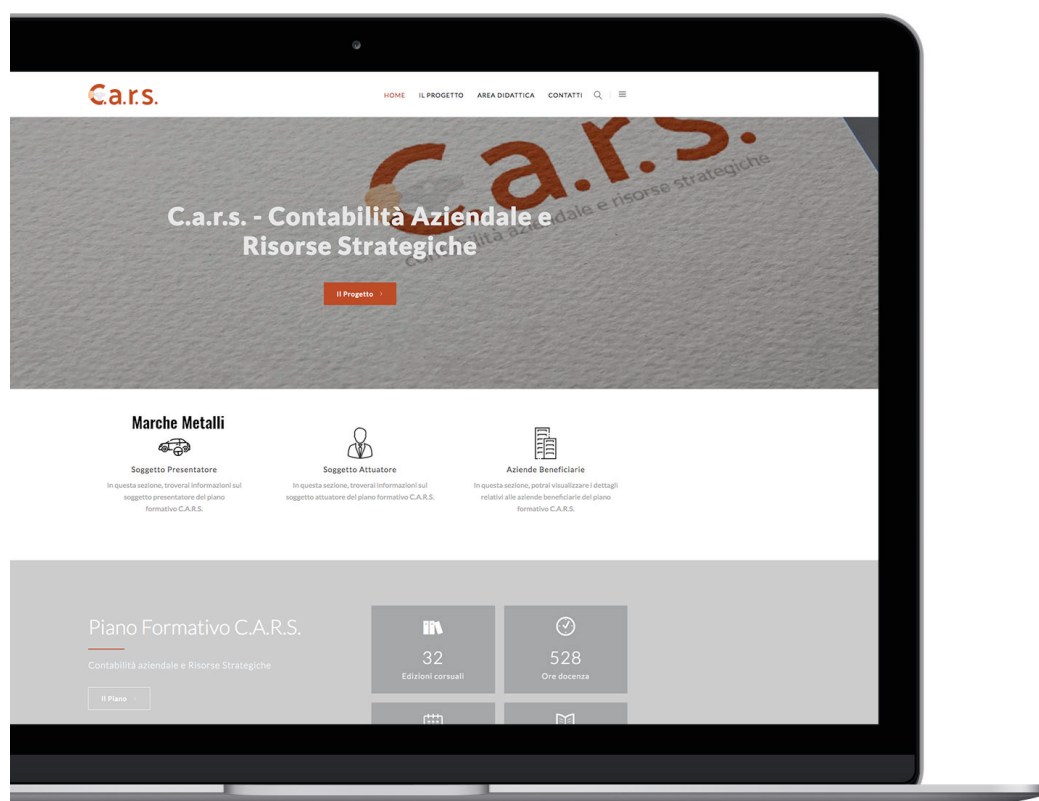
C.a.r.s.

HOME IL PROGETTO AREA DIDATTICA CONTATTI

C.a.r.s.
contabilità aziendale e risorse strategiche

C.a.r.s. - Contabilità Aziendale e Risorse Strategiche

Il Progetto >

Marche Metalli

Soggetto Presentatore
In questa sezione, troverai informazioni sul soggetto presentatore del piano formativo C.A.R.S.

Soggetto Attuatore
In questa sezione, troverai informazioni sul soggetto attuatore del piano formativo C.A.R.S.

Aziende Beneficiarie
In questa sezione, potrai visualizzare i dettagli relativi alle aziende beneficiarie del piano formativo C.A.R.S.

Piano Formativo C.A.R.S.
Contabilità aziendale e Risorse Strategiche

Il Piano >

32
Edizioni corsuali

528
Ore docenza